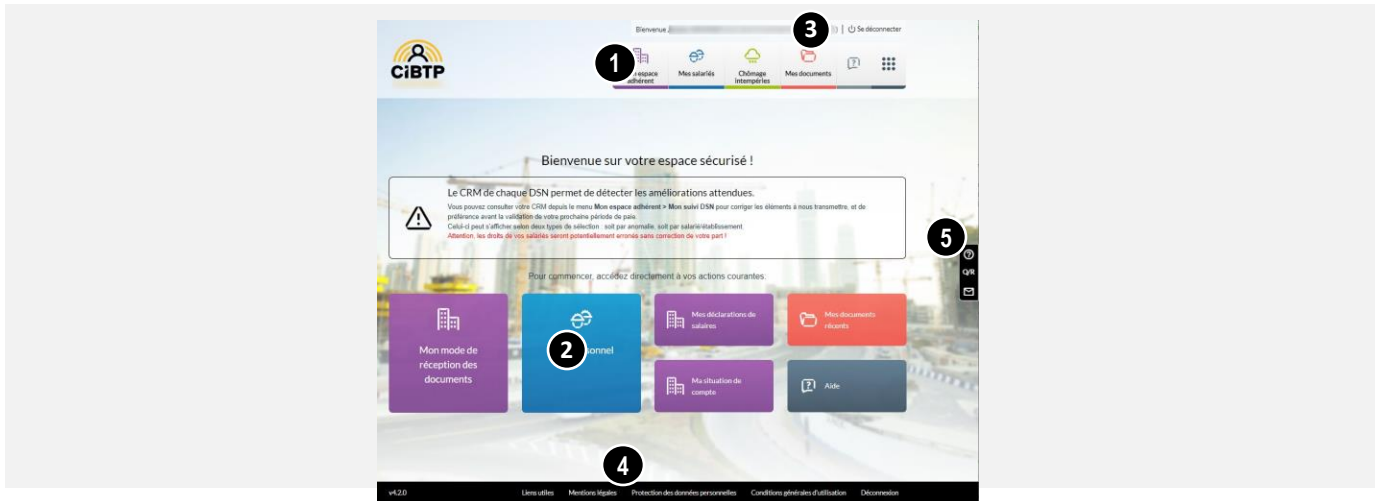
Bienvenue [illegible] | Se déconnecter

CIBTP

1 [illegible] espace adhérent | Mes salariés | Chômage intempéries | Mes documents

3

Bienvenue sur votre espace sécurisé !

Le CRM de chaque DSN permet de détecter les améliorations attendues.

Vous pouvez consulter votre CRM depuis le menu **Mon espace adhérent > Mon suivi DSN** pour corriger les éléments à nous transmettre, et de préférence avant la validation de votre prochaine période de paie.
Celui-ci peut s'afficher selon deux types de sélection : soit par anomalie, soit par salarié/établissement.
Attention, les droits de vos salariés seront potentiellement erronés sans correction de votre part !

5

Q/R

Pour commencer, accédez directement à vos actions courantes :

Mon mode de réception des documents

2 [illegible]sonnel

Mes déclarations de salaires

Mes documents récents

Ma situation de compte

Aide

4

v4.2.0 Liens utiles Mentions légales Protection des données personnelles Conditions générales d'utilisation Déconnexion